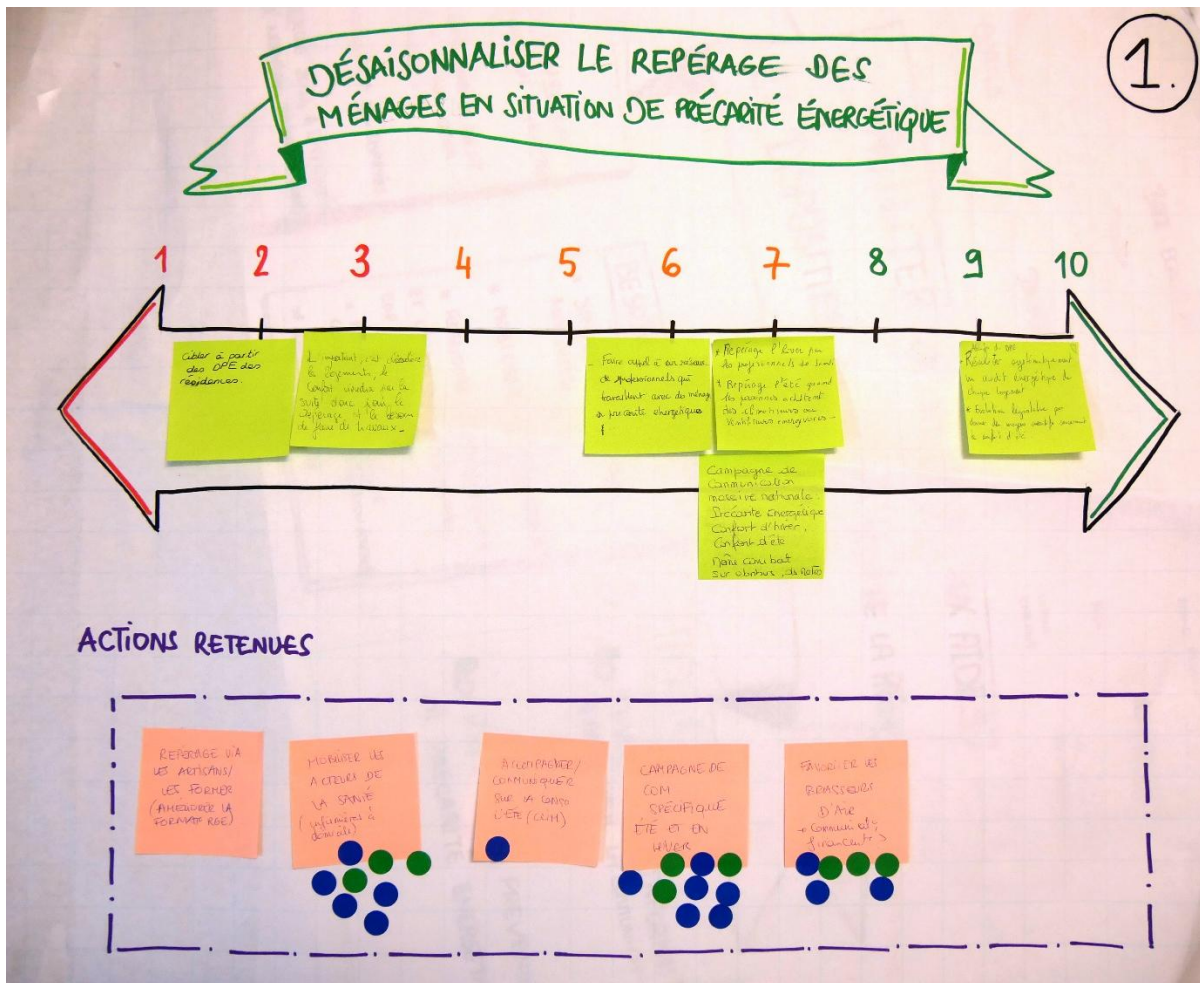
1.

DÉSAISONNALISER LE REPÉRAGE DES MÉNAGES EN SITUATION DE PRÉCARITÉ ÉNERGÉTIQUE

1 2 3 4 5 6 7 8 9 10

Cibler à partir des DPE des résidences.

L'important, c'est d'écouter le logement, le confort ressenti par la suite donc soin, le repérage et le besoin de faire des travaux.

Faire appel à un réseau de professionnels qui travaillent avec des ménages en précarité énergétique

* Repérage l'hiver par des professionnels du social
* Repérage l'été grâce aux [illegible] des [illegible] ou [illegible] énergétiques

Campagne de communication massive nationale. Précarité énergétique Confort d'hiver, Confort d'été Même combat sur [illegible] de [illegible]

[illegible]
* Réaliser systématiquement un audit énergétique du ménage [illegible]
* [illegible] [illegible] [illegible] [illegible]

ACTIONS RETENUES

REPÉRAGE VIA LES ARTISANS/ LES FORMER (AMÉLIORER LA FORMATION RGE)

MOBILISER LES ACTEURS DE LA SANTÉ (infirmiers à domicile)

ACCOMPAGNER/ COMMUNIQUER SUR LA CONSO L'ÉTÉ (CLIM)

CAMPAGNE DE COM SPÉCIFIQUE ÉTÉ ET EN HIVER

FAVORISER LES BRASSEURS D'AIR + Communication financement